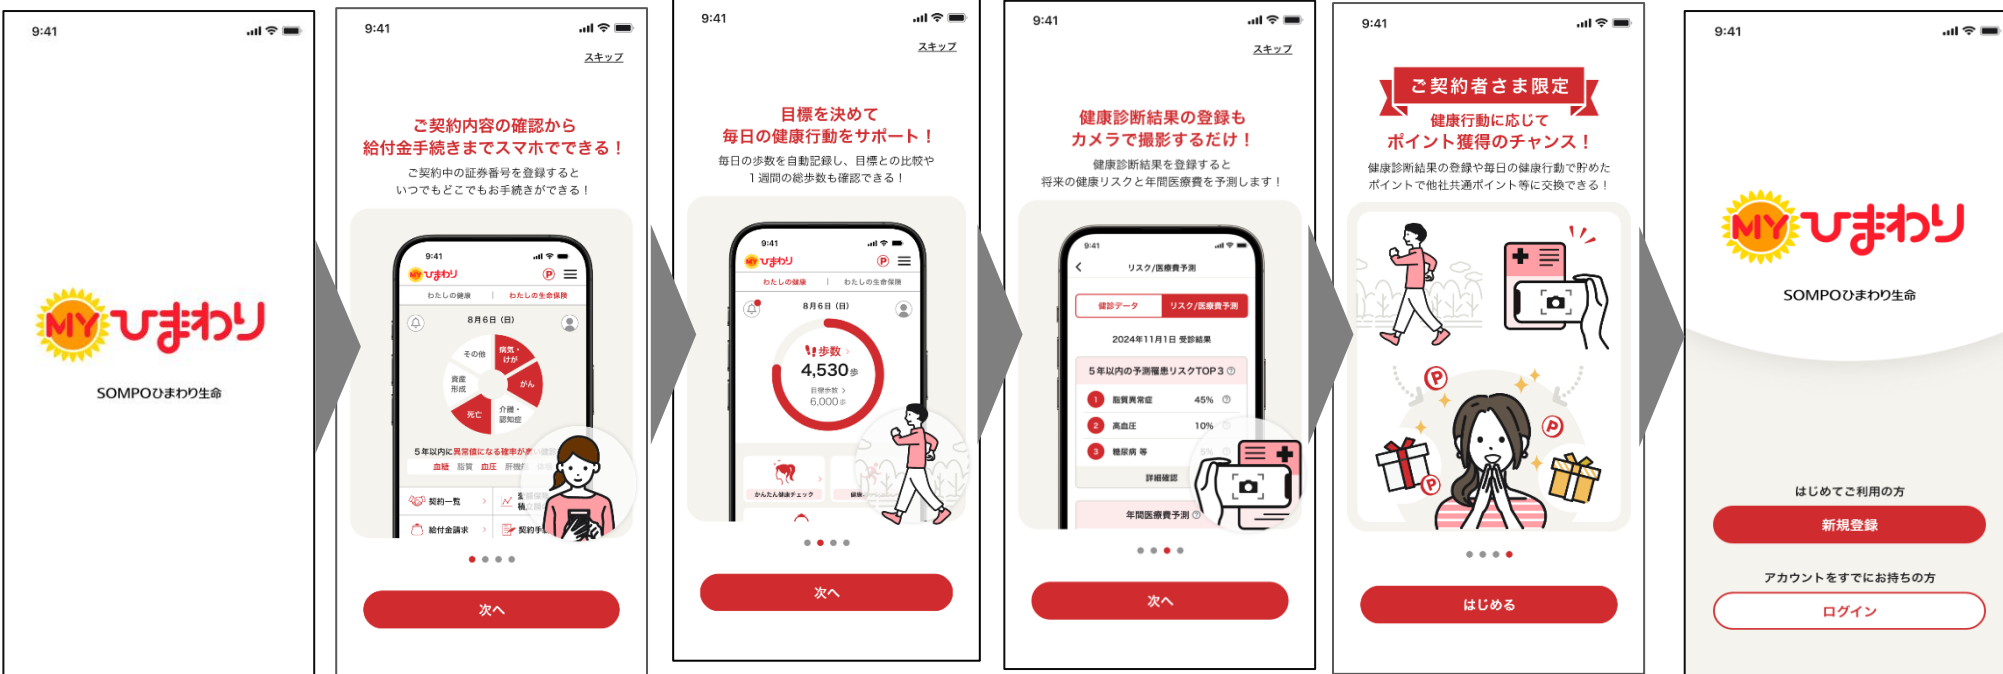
9:41

MY ひまわり

SOMPOひまわり生命

9:41

スキップ

ご契約内容の確認から
給付金手続きまでスマホでできる！

ご契約中の証券番号を登録すると
いつでもどこでもお手続きができる！

9:41

MY ひまわり

わたしの健康 | わたしの生命保険

8月6日（日）

その他
病気・けが
資産形成
がん
死亡
介護・認知症

5年以内に異常値になる確率が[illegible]
血糖 脂質 血圧 肝機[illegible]

契約一覧
給付金請求
契約手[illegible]

次へ

9:41

スキップ

目標を決めて
毎日の健康行動をサポート！

毎日の歩数を自動記録し、目標との比較や
１週間の総歩数も確認できる！

9:41

MY ひまわり

わたしの健康 | わたしの生命保険

8月6日（日）

歩数
4,530歩
目標歩数
6,000歩

かんたん健康チェック

次へ

9:41

スキップ

健康診断結果の登録も
カメラで撮影するだけ！

健康診断結果を登録すると
将来の健康リスクと年間医療費を予測します！

9:41

リスク/医療費予測

健診データ | リスク/医療費予測

2024年11月1日 受診結果

5年以内の予測罹患リスクTOP３

1 脂質異常症 45%
2 高血圧 10%
3 糖尿病 等

詳細確認

年間医療費予測

次へ

9:41

ご契約者さま限定

健康行動に応じて
ポイント獲得のチャンス！

健康診断結果の登録や毎日の健康行動で貯めた
ポイントで他社共通ポイント等に交換できる！

はじめる

9:41

MY ひまわり

SOMPOひまわり生命

はじめてご利用の方

新規登録

アカウントをすでにお持ちの方

ログイン